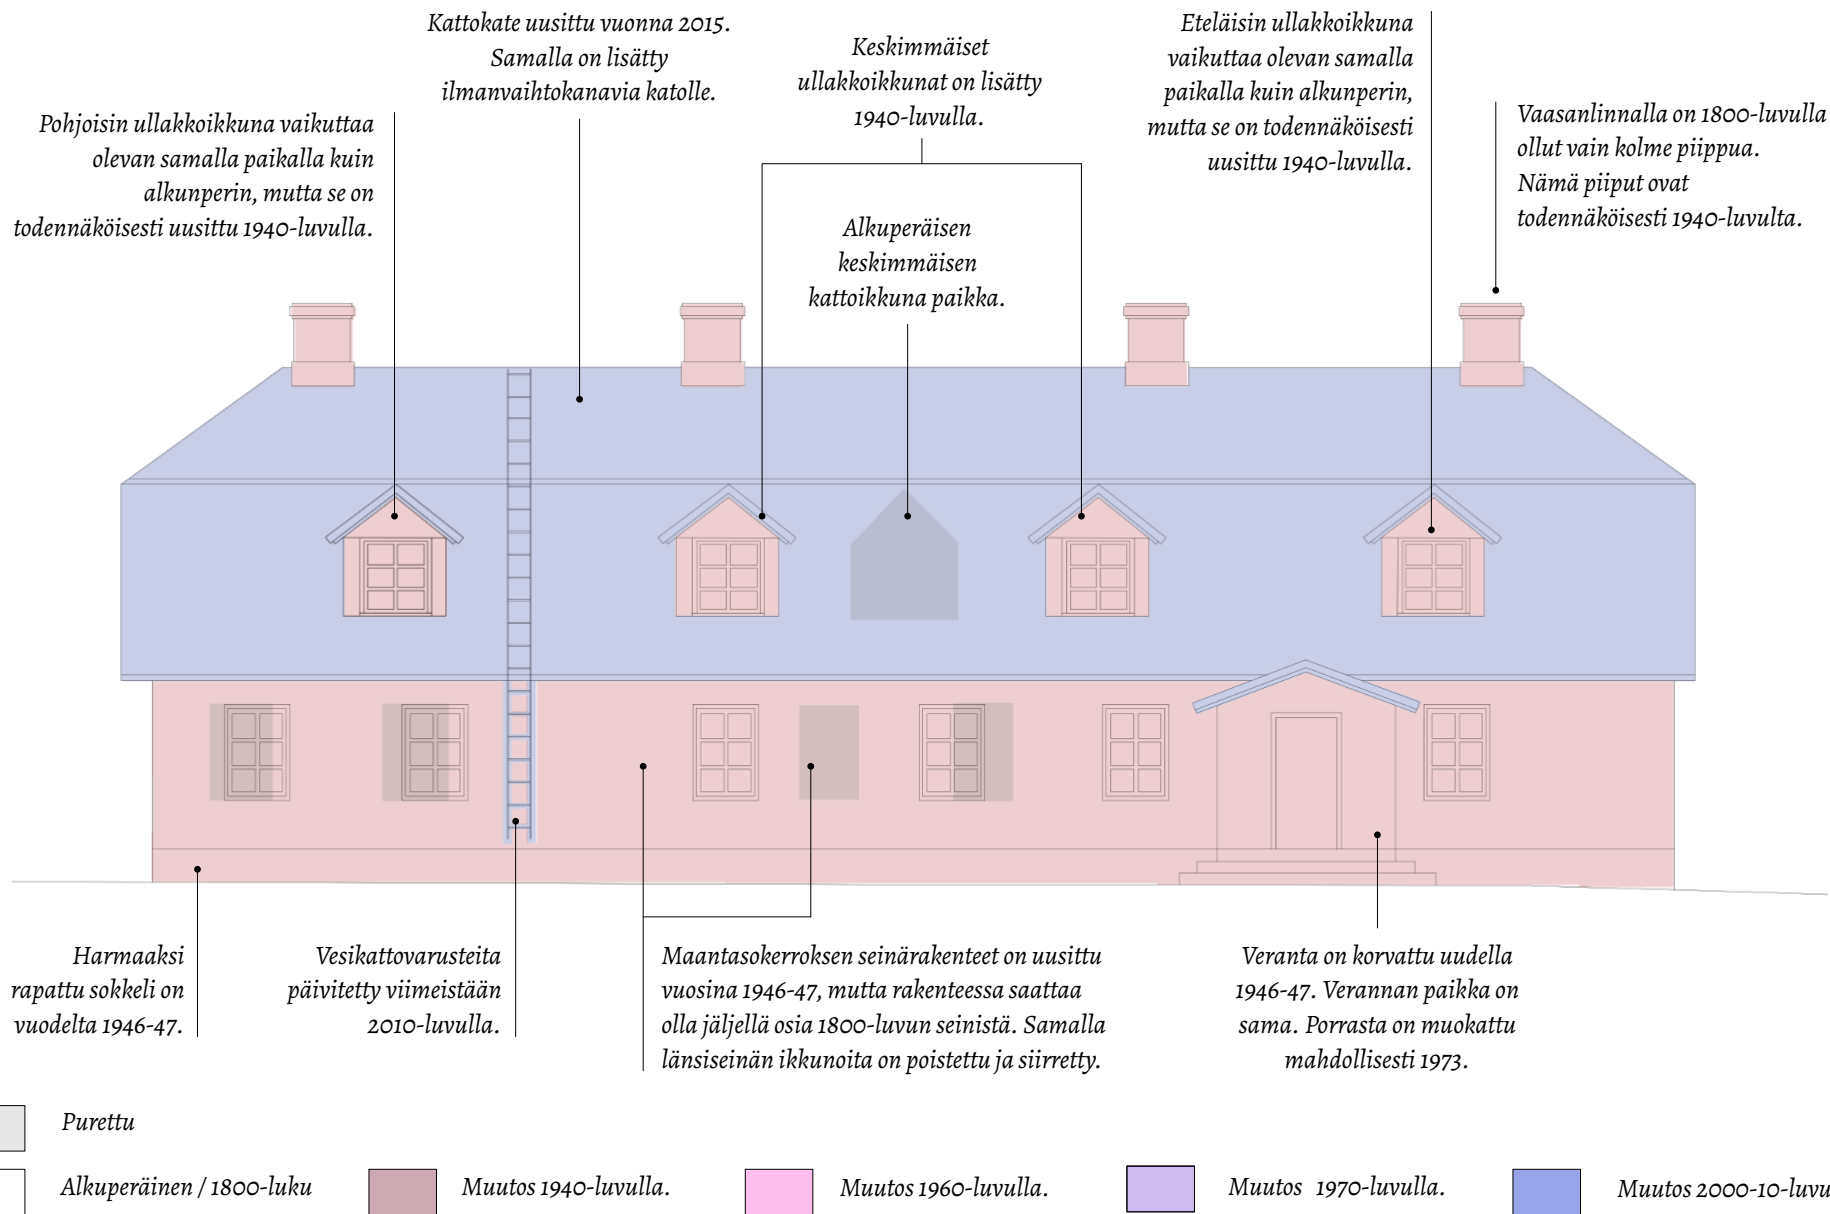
Kattokate uusittu vuonna 2015. Samalla on lisätty ilmanvaihtokanavia katolle.

Keskimmäiset ullakkoikkunat on lisätty 1940-luvulla.

Eteläisin ullakkoikkuna vaikuttaa olevan samalla paikalla kuin alkunperin, mutta se on todennäköisesti uusittu 1940-luvulla.

Pohjoisin ullakkoikkuna vaikuttaa olevan samalla paikalla kuin alkunperin, mutta se on todennäköisesti uusittu 1940-luvulla.

Vaasanlinnalla on 1800-luvulla ollut vain kolme piippua. Nämä piiput ovat todennäköisesti 1940-luvulta.

Alkuperäisen keskimmäisen kattoikkuna paikka.

Harmaaksi rapattu sokkeli on vuodelta 1946-47.

Vesikattovarusteita päivitetty viimeistään 2010-luvulla.

Maantasokerroksen seinärakenteet on uusittu vuosina 1946-47, mutta rakenteessa saattaa olla jäljellä osia 1800-luvun seinistä. Samalla länsiseinän ikkunoita on poistettu ja siirretty.

Veranta on korvattu uudella 1946-47. Verannan paikka on sama. Porrasta on muokattu mahdollisesti 1973.

Purettu

Alkuperäinen / 1800-luku

Muutos 1940-luvulla.

Muutos 1960-luvulla.

Muutos 1970-luvulla.

Muutos 2000-10-luvu